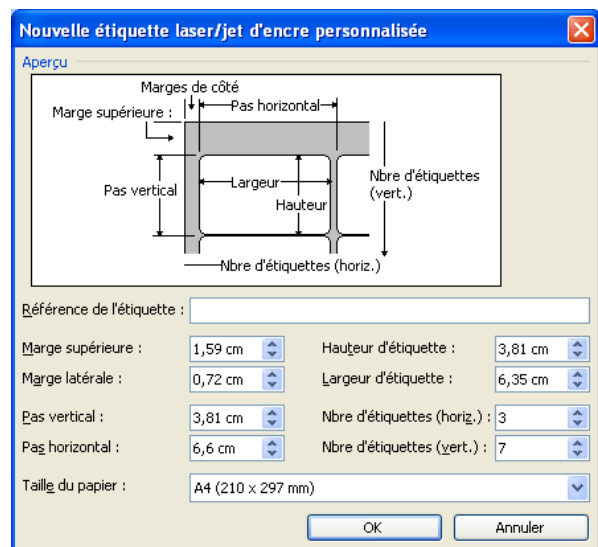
Nouvelle étiquette laser/jet d'encre personnalisée

Aperçu

Marges de côté
Marge supérieure :
Pas horizontal
Pas vertical
Largeur
Hauteur
Nbre d'étiquettes (vert.)
Nbre d'étiquettes (horiz.)

Référence de l'étiquette :

Marge supérieure : 1,59 cm
Hauteur d'étiquette : 3,81 cm
Marge latérale : 0,72 cm
Largeur d'étiquette : 6,35 cm
Pas vertical : 3,81 cm
Nbre d'étiquettes (horiz.) : 3
Pas horizontal : 6,6 cm
Nbre d'étiquettes (vert.) : 7

Taille du papier : A4 (210 x 297 mm)

OK
Annuler